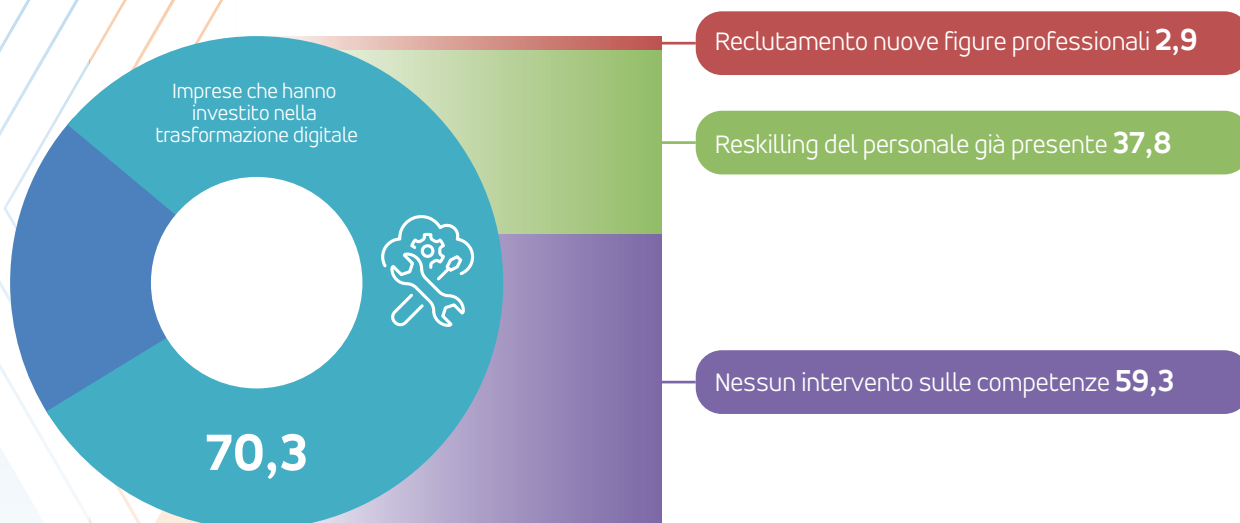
Imprese che hanno investito nella trasformazione digitale

70,3

Reclutamento nuove figure professionali **2,9**

Reskilling del personale già presente **37,8**

Nessun intervento sulle competenze **59,3**